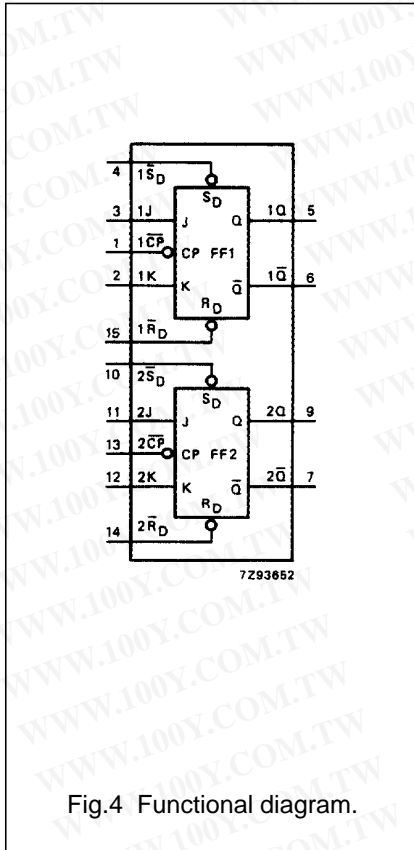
4 $1\overline{S}_D$
$S_D$
3 1J J Q 1Q 5
1 $1\overline{CP}$ CP FF1
2 1K K $\overline{Q}$ $1\overline{Q}$ 6
$R_D$
15 $1\overline{R}_D$

10 $2\overline{S}_D$
$S_D$
11 2J J Q 2Q 9
13 $2\overline{CP}$ CP FF2
12 2K K $\overline{Q}$ $2\overline{Q}$ 7
$R_D$
14 $2\overline{R}_D$

7Z93652

WWW.100Y.COM.TW

Fig.4 Functional diagram.